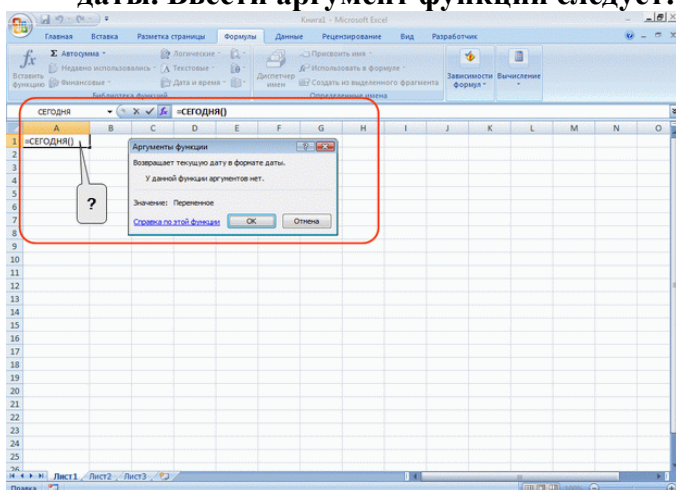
даты. Ввести аргумент функции следует:

Книга1 - Microsoft Excel

Главная Вставка Разметка страницы Формулы Данные Рецензирование Вид Разработчик

Вставить функцию
Σ Автосумма
Недавно использовались
Финансовые
Логические
Текстовые
Дата и время
Библиотека функций
Диспетчер имен
Присвоить имя
Использовать в формуле
Создать из выделенного фрагмента
Определенные имена
Зависимости формул
Вычисление

СЕГОДНЯ
=СЕГОДНЯ()

A B C D E F G H I J K L M N O

1 =СЕГОДНЯ()
2
3
4
5
6
7
8
9
10
11
12
13
14
15
16
17
18
19
20
21
22
23
24
25
26

Аргументы функции
Возвращает текущую дату в формате даты.
У данной функции аргументов нет.
Значение: Переменное
Справка по этой функции
ОК
Отмена

?

Лист1 Лист2 Лист3
Правка